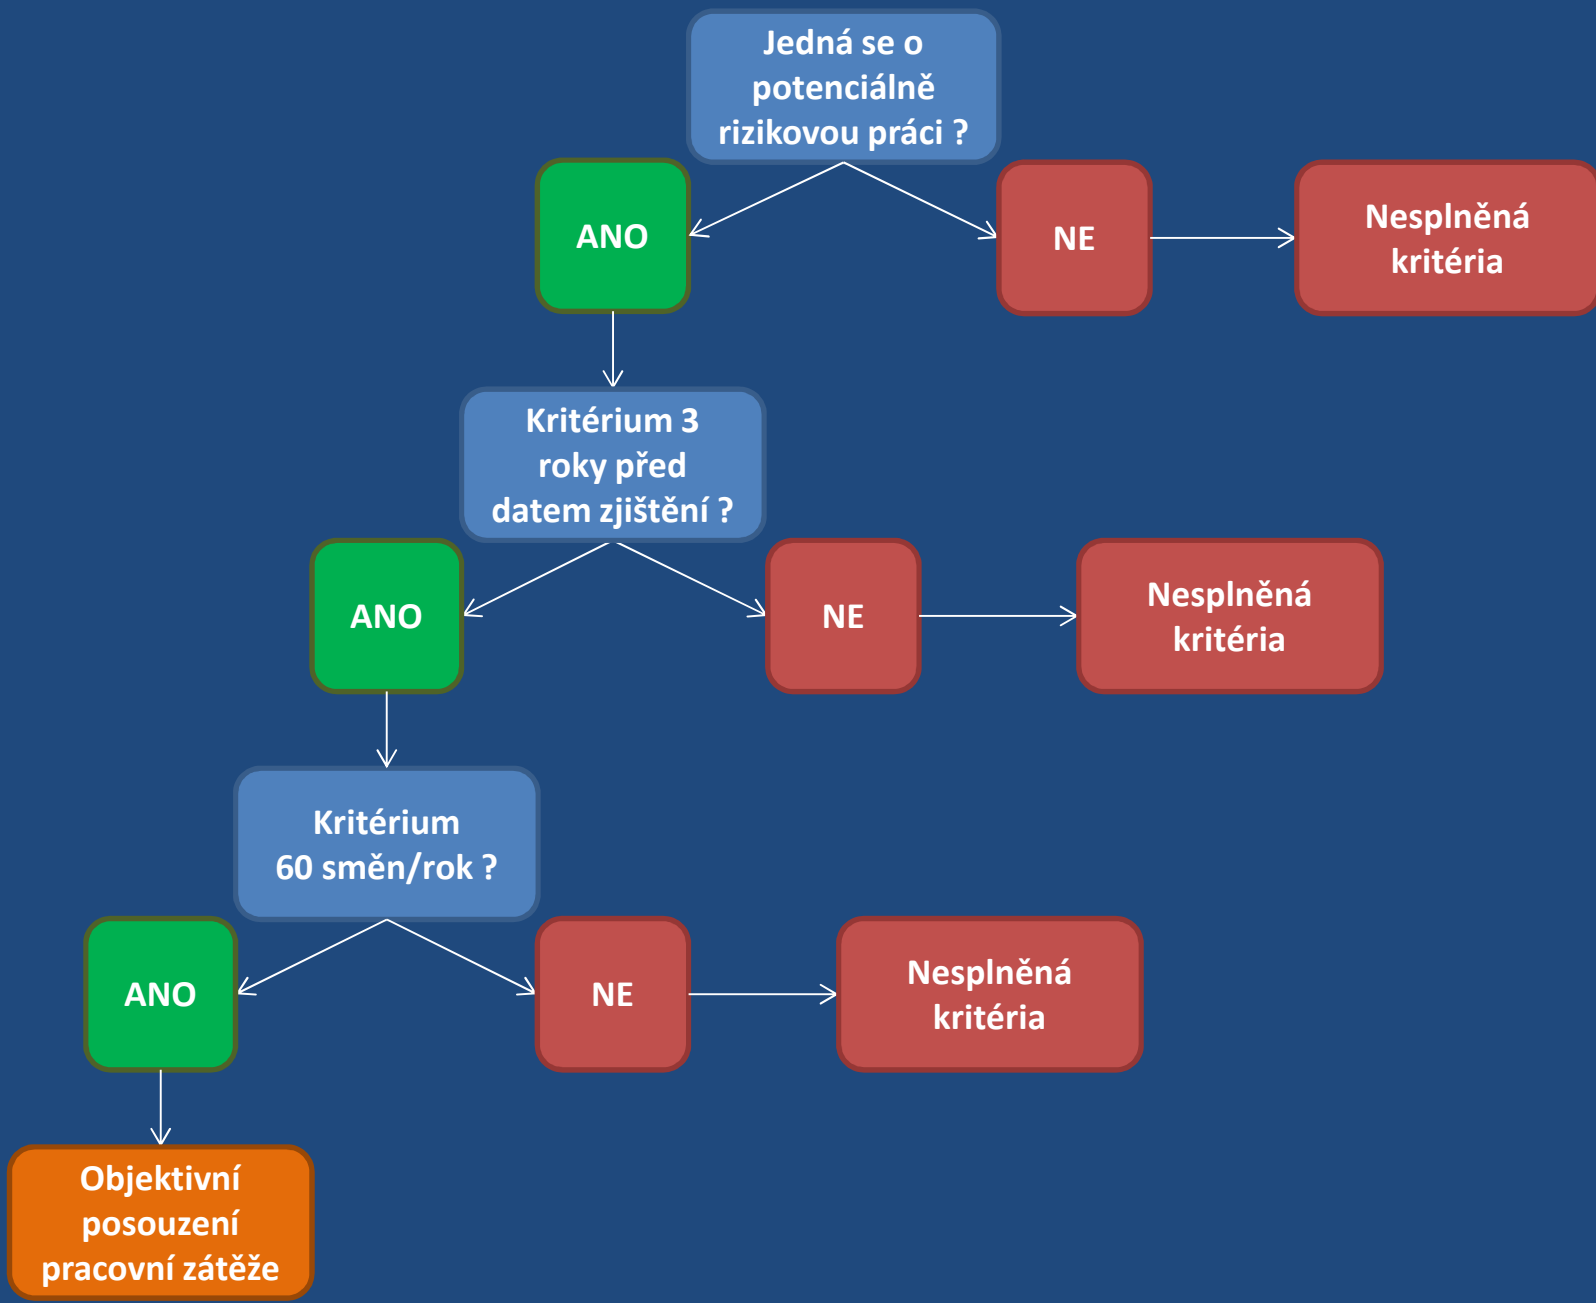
Jedná se o potenciálně rizikovou práci ?

ANO

NE

Nesplněná kritéria

Kritérium 3 roky před datem zjištění ?

ANO

NE

Nesplněná kritéria

Kritérium 60 směn/rok ?

ANO

NE

Nesplněná kritéria

Objektivní posouzení pracovní zátěže